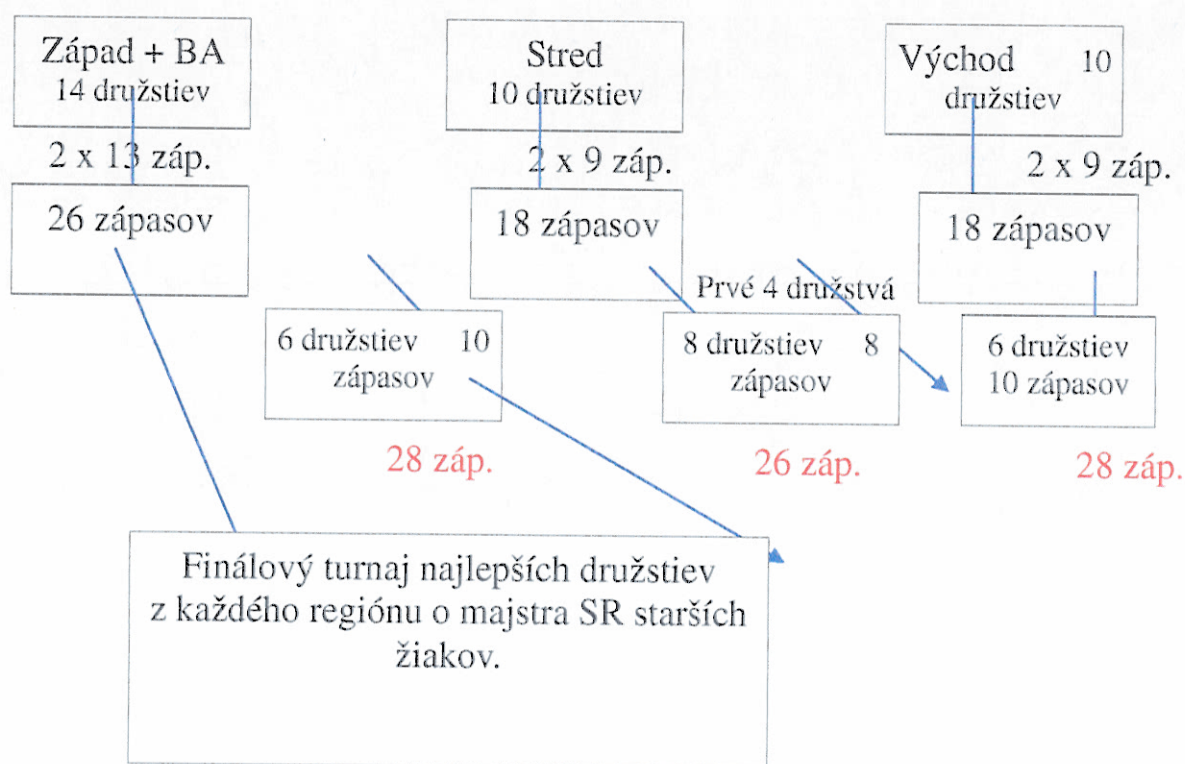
Západ + BA
14 družstiev

2 x 13 záp.

26 zápasov

Stred
10 družstiev

2 x 9 záp.

18 zápasov

Východ 10
družstiev

2 x 9 záp.

18 zápasov

Prvé 4 družstvá

6 družstiev 10
zápasov

8 družstiev 8
zápasov

6 družstiev
10 zápasov

28 záp.

26 záp.

28 záp.

Finálový turnaj najlepších družstiev z každého regiónu o majstra SR starších žiakov.